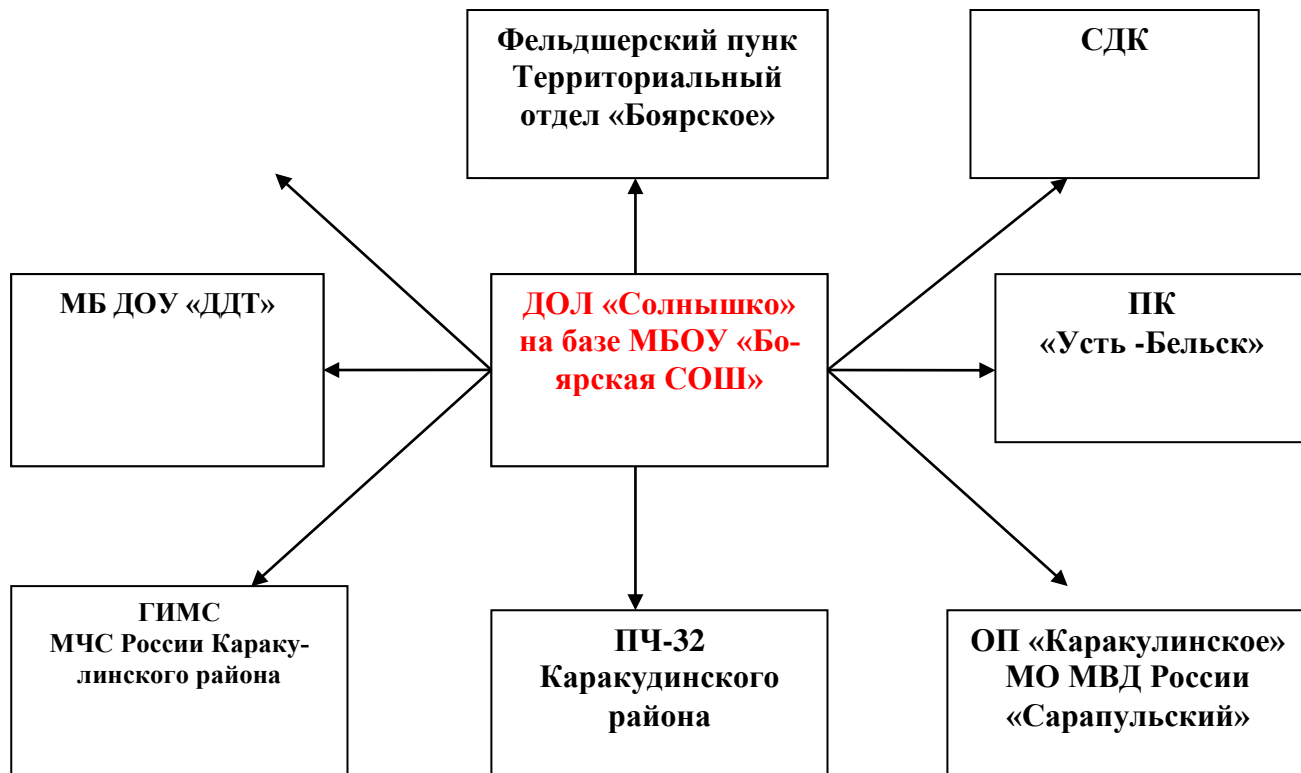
Фельдшерский пунк Территориальный отдел «Боярское»

СДК

МБ ДОУ «ДДТ»

ДОЛ «Солнышко» на базе МБОУ «Боярская СОШ»

ПК «Усть -Бельск»

ГИМС МЧС России Каракулинского района

ПЧ-32 Каракудинского района

ОП «Каракулинское» МО МВД России «Сарапульский»